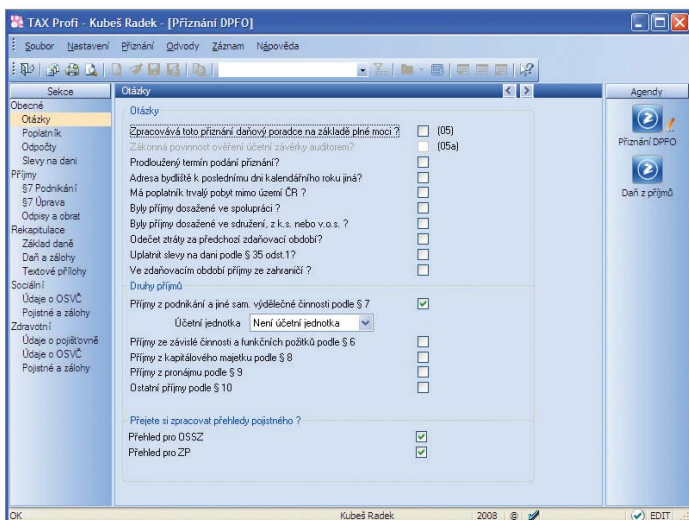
TAX Profi - Kubeš Radek - [Přiznání DPFO]

Soubor Nastavení Přiznání Odvody Záznam Nápověda

Sekce
Obecné
Otázky
Poplatník
Odpočty
Slevy na dani
Příjmy
§7 Podnikání
§7 Úprava
Odpisy a obrat
Rekapitulace
Základ daně
Daň a zálohy
Textové přílohy
Sociální
Údaje o OSVČ
Pojistné a zálohy
Zdravotní
Údaje o pojišťovně
Údaje o OSVČ
Pojistné a zálohy

Otázky

Otázky
Zpracovává toto přiznání daňový poradce na základě plné moci ? (05)
Zákonná povinnost ověření účetní závěrky auditorem? (05a)
Prodloužený termín podání přiznání?
Adresa bydliště k poslednímu dni kalendářního roku jiná?
Má poplatník trvalý pobyt mimo území ČR ?
Byly příjmy dosažené ve spolupráci ?
Byly příjmy dosažené ve sdružení, z k.s. nebo v.o.s. ?
Odečet ztráty za předchozí zdaňovací období?
Uplatnit slevy na dani podle § 35 odst.1?
Ve zdaňovacím období příjmy ze zahraničí ?

Druhy příjmů
Příjmy z podnikání a jiné sam. výdělečné činnosti podle § 7
Účetní jednotka Není účetní jednotka
Příjmy ze závislé činnosti a funkčních požitků podle § 6
Příjmy z kapitálového majetku podle § 8
Příjmy z pronájmu podle § 9
Ostatní příjmy podle § 10

Přejete si zpracovat přehledy pojistného ?
Přehled pro OSSZ
Přehled pro ZP

Agendy
Přiznání DPFO
Daň z příjmů

OK
Kubeš Radek
2008
EDIT